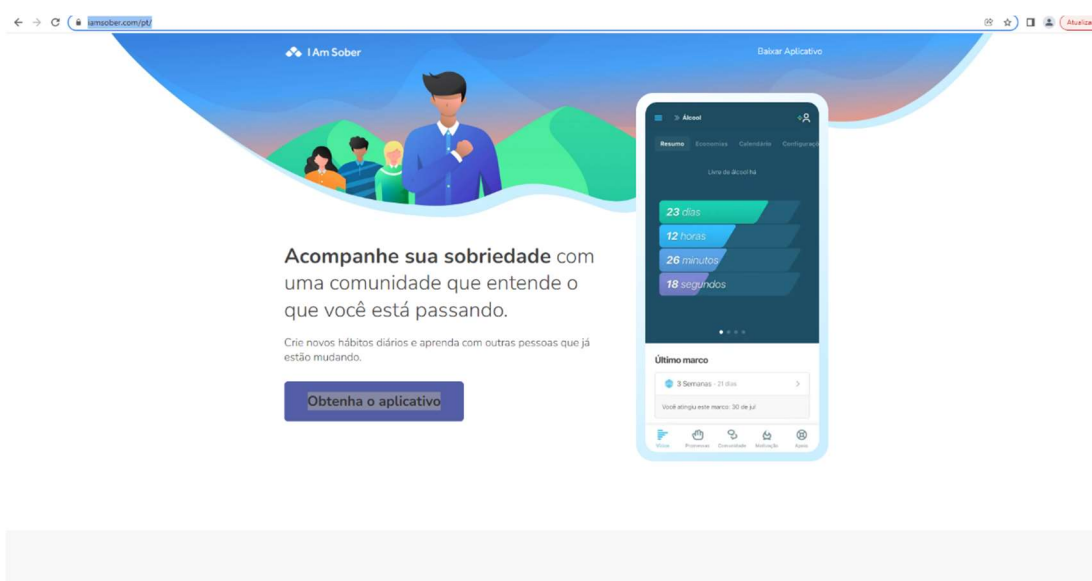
iamsober.com/pt/

Atualiza

I Am Sober

Baixar Aplicativo

Álcool

Resumo Economias Calendário Configuraçõ

Livre de álcool há

23 dias
12 horas
26 minutos
18 segundos

Último marco

3 Semanas - 21 dias

Você atingiu este marco: 30 de jul

Início Promessas Comunidade Motivação Apoio

Acompanhe sua sobriedade com uma comunidade que entende o que você está passando.

Crie novos hábitos diários e aprenda com outras pessoas que já estão mudando.

Obtenha o aplicativo